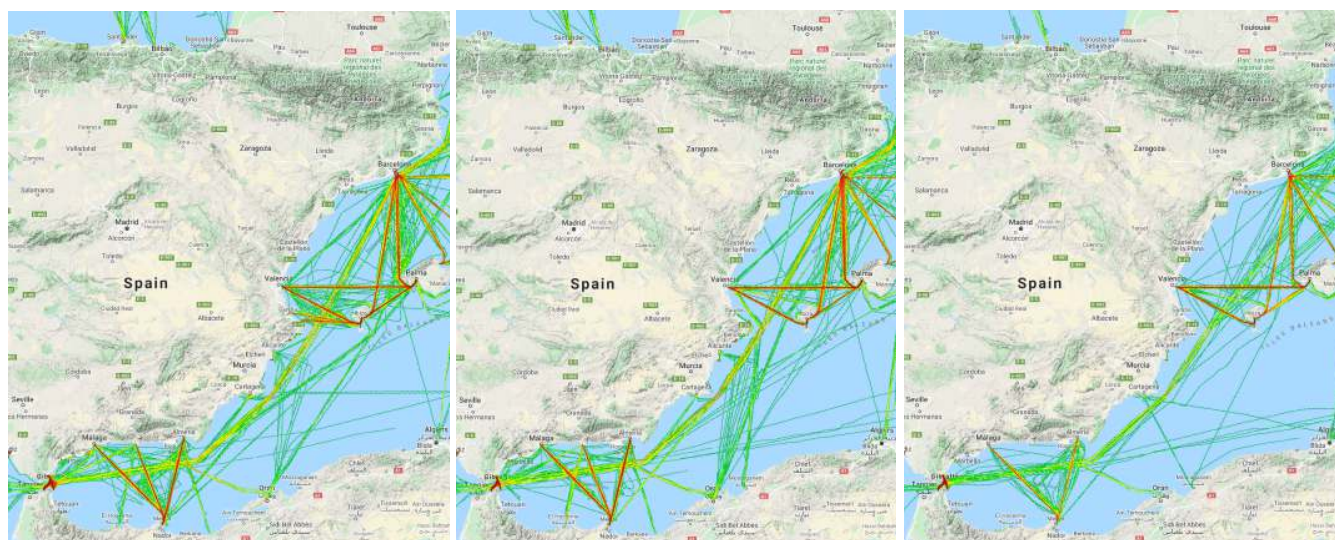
Toulouse
Bilbao
Donostia-San Sebastián
Pau
Pamplona
Burgos
Logroño
Zaragoza
Lleida
Barcelona
Valladolid
Salamanca
Madrid
Alcorcón
Toledo
Teruel
Castellón de la Plana
Valencia
Palma
Spain
Ciudad Real
Albacete
Elche
Murcia
Cartagena
Córdoba
Seville
Granada
Malaga
Almeria
Gibraltar
Tetouan
Nador
Oran
Algiers

Toulouse
Bilbao
Donostia-San Sebastián
Pamplona
Burgos
Logroño
Zaragoza
Barcelona
Valladolid
Salamanca
Madrid
Alcorcón
Toledo
Teruel
Castellón de la Plana
Valencia
Palma
Spain
Ciudad Real
Albacete
Murcia
Cartagena
Córdoba
Seville
Granada
Malaga
Almeria
Gibraltar
Tetouan
Nador
Oran
Algiers
Sidi Bel Abbes

Toulouse
Bilbao
Pamplona
Burgos
Logroño
Zaragoza
Barcelona
Valladolid
Salamanca
Madrid
Alcorcón
Toledo
Teruel
Castellón de la Plana
Valencia
Palma
Spain
Ciudad Real
Albacete
Murcia
Cartagena
Córdoba
Seville
Granada
Malaga
Almeria
Gibraltar
Tetouan
Nador
Oran
Algiers
Sidi Bel Abbes